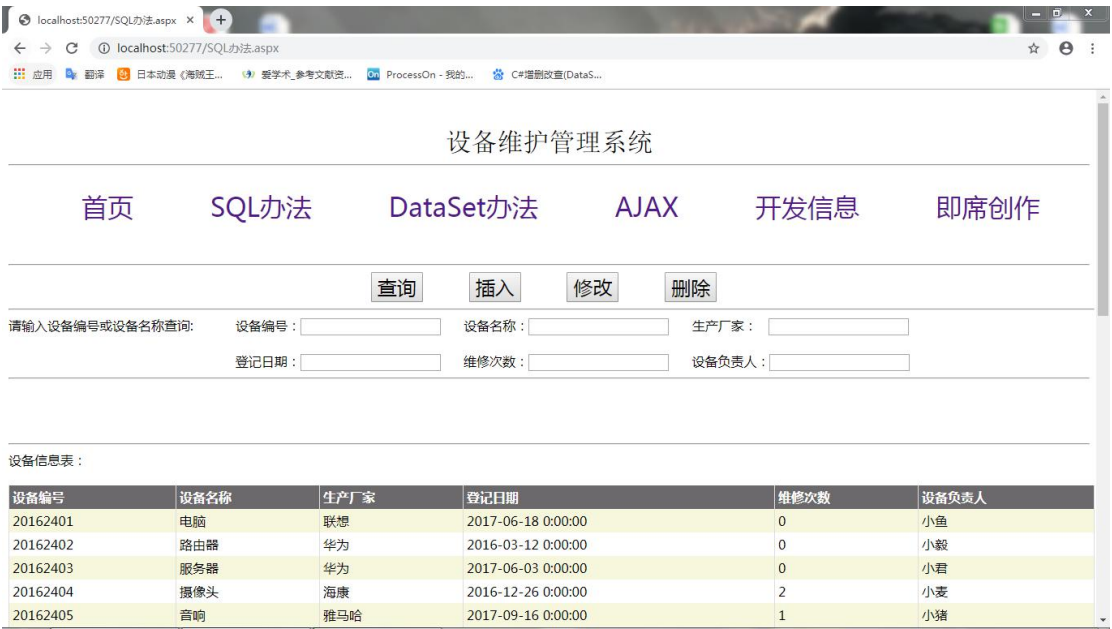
localhost:50277/SQL办法.aspx ×

localhost:50277/SQL办法.aspx

应用 翻译 日本动漫《海贼王... 爱学术_参考文献资... ProcessOn - 我的... C#增删改查(DataS...

设备维护管理系统

首页 SQL办法 DataSet办法 AJAX 开发信息 即席创作

查询 插入 修改 删除

请输入设备编号或设备名称查询: 设备编号: 设备名称: 生产厂家:

登记日期: 维修次数: 设备负责人:

设备信息表:

| 设备编号 | 设备名称 | 生产厂家 | 登记日期 | 维修次数 | 设备负责人 |
|---|---|---|---|---|---|
| 20162401 | 电脑 | 联想 | 2017-06-18 0:00:00 | 0 | 小鱼 |
| 20162402 | 路由器 | 华为 | 2016-03-12 0:00:00 | 0 | 小毅 |
| 20162403 | 服务器 | 华为 | 2017-06-03 0:00:00 | 0 | 小君 |
| 20162404 | 摄像头 | 海康 | 2016-12-26 0:00:00 | 2 | 小麦 |
| 20162405 | 音响 | 雅马哈 | 2017-09-16 0:00:00 | 1 | 小猪 |